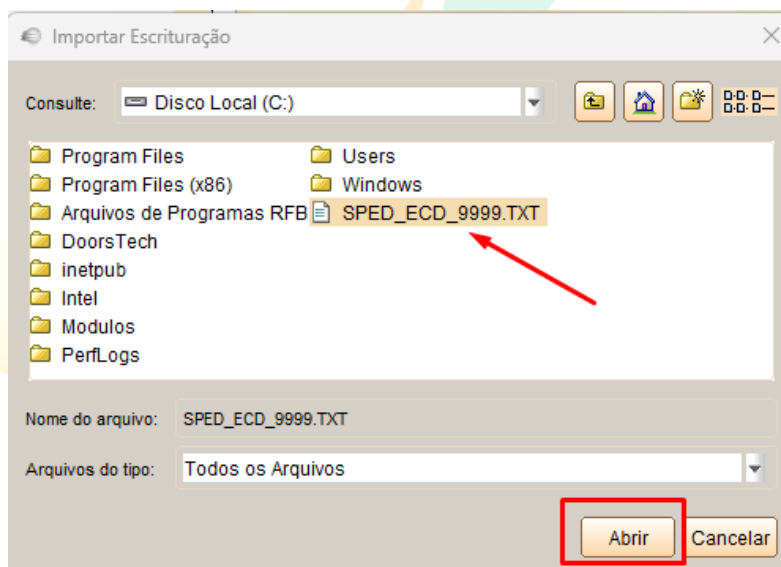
Importar Escrituração

Consulte: Disco Local (C:)

Program Files
Program Files (x86)
Arquivos de Programas RFB
DoorsTech
inetpub
Intel
Modulos
PerfLogs
Users
Windows
SPED_ECD_9999.TXT

Nome do arquivo: SPED_ECD_9999.TXT

Arquivos do tipo: Todos os Arquivos

Abrir
Cancelar